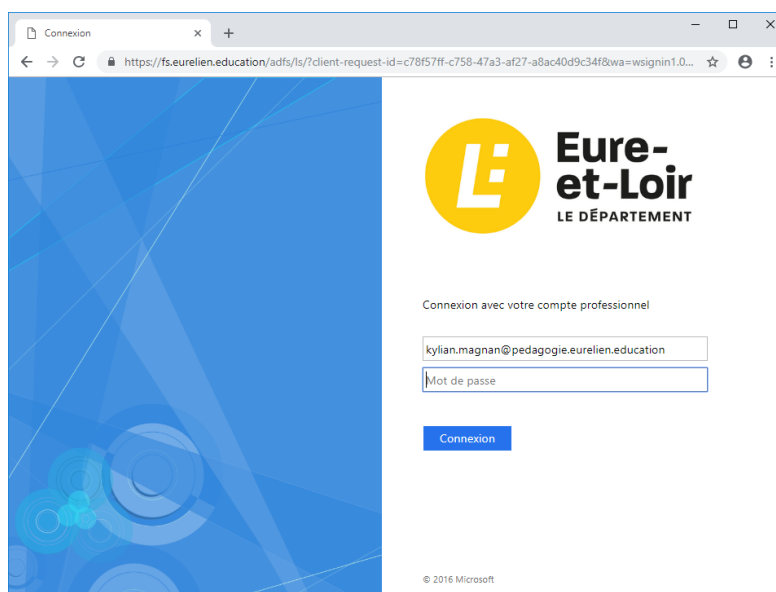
Connexion
×
+
https://fs.eurelien.education/adfs/ls/?client-request-id=c78f57ff-c758-47a3-af27-a8ac40d9c34f&wa=wsignin1.0...

Eure-et-Loir
LE DÉPARTEMENT

Connexion avec votre compte professionnel

kylian.magnan@pedagogie.eurelien.education
Mot de passe

Connexion

© 2016 Microsoft